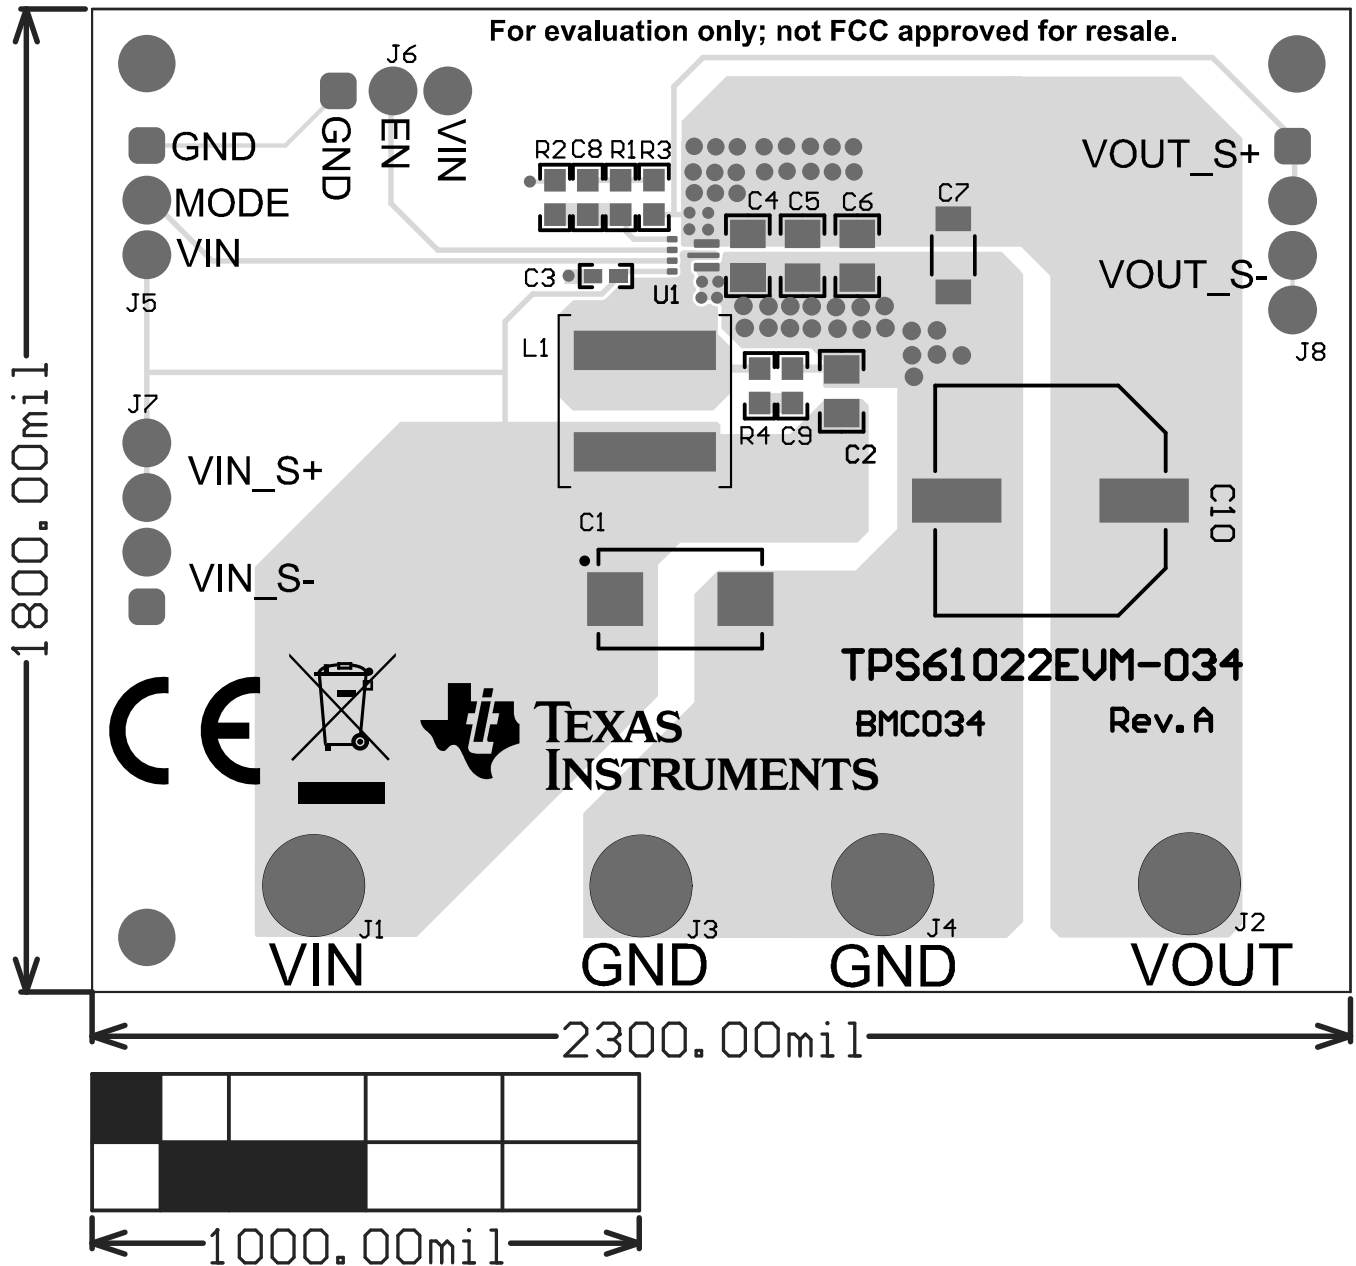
1800.00mil

For evaluation only; not FCC approved for resale.

J6
GND
EN
VIN

GND
MODE
VIN
J5

R2 C8 R1 R3
C4 C5 C6
C7
C3
U1

VOUT_S+
VOUT_S-
J8

L1
R4 C9
C2

J7
VIN_S+
VIN_S-

C1
C10

TPS61022EVM-034
BMC034
Rev.A

TEXAS INSTRUMENTS

J1
VIN
J3
GND
J4
GND
J2
VOUT

2300.00mil

1000.00mil